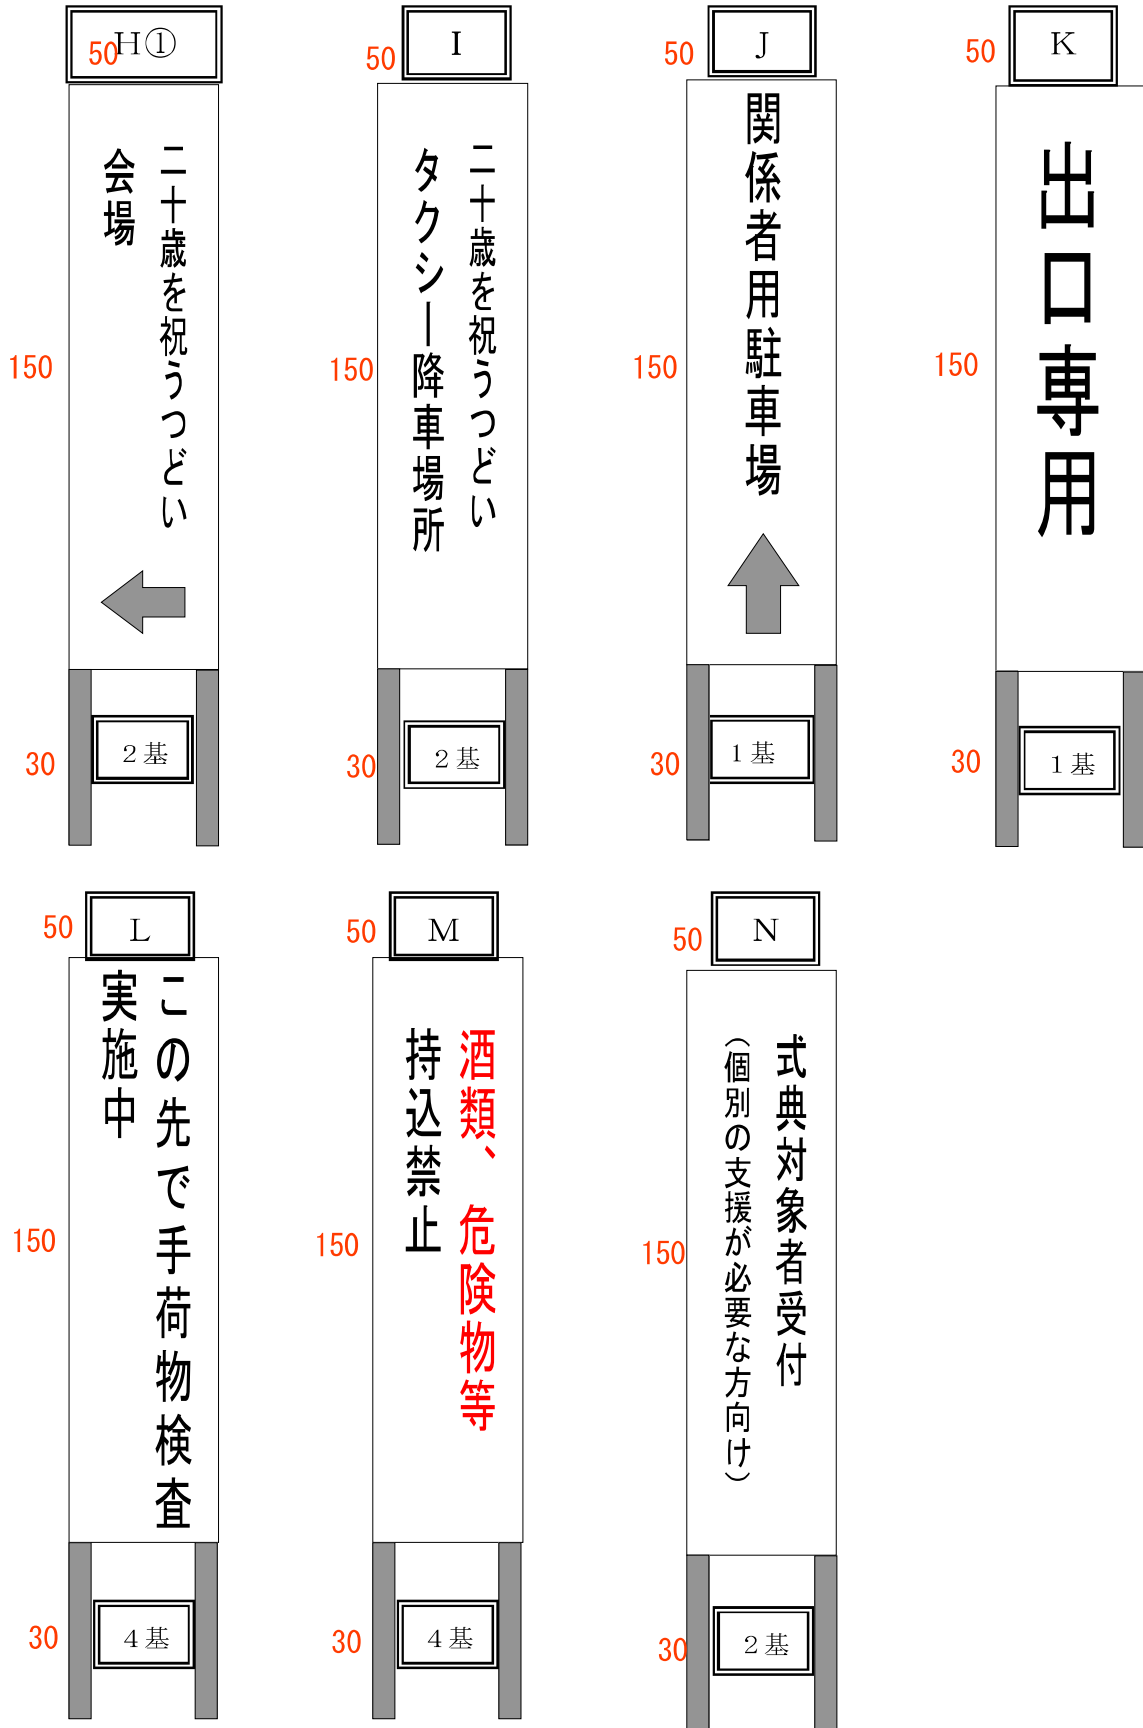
50 H①
二十歳を祝うつどい
会場
150
30
２基

50 I
二十歳を祝うつどい
タクシー降車場所
150
30
２基

50 J
関係者用駐車場
150
30
１基

50 K
出口専用
150
30
１基

50 L
この先で手荷物検査
実施中
150
30
４基

50 M
酒類、危険物等
持込禁止
150
30
４基

50 N
式典対象者受付
（個別の支援が必要な方向け）
150
30
２基